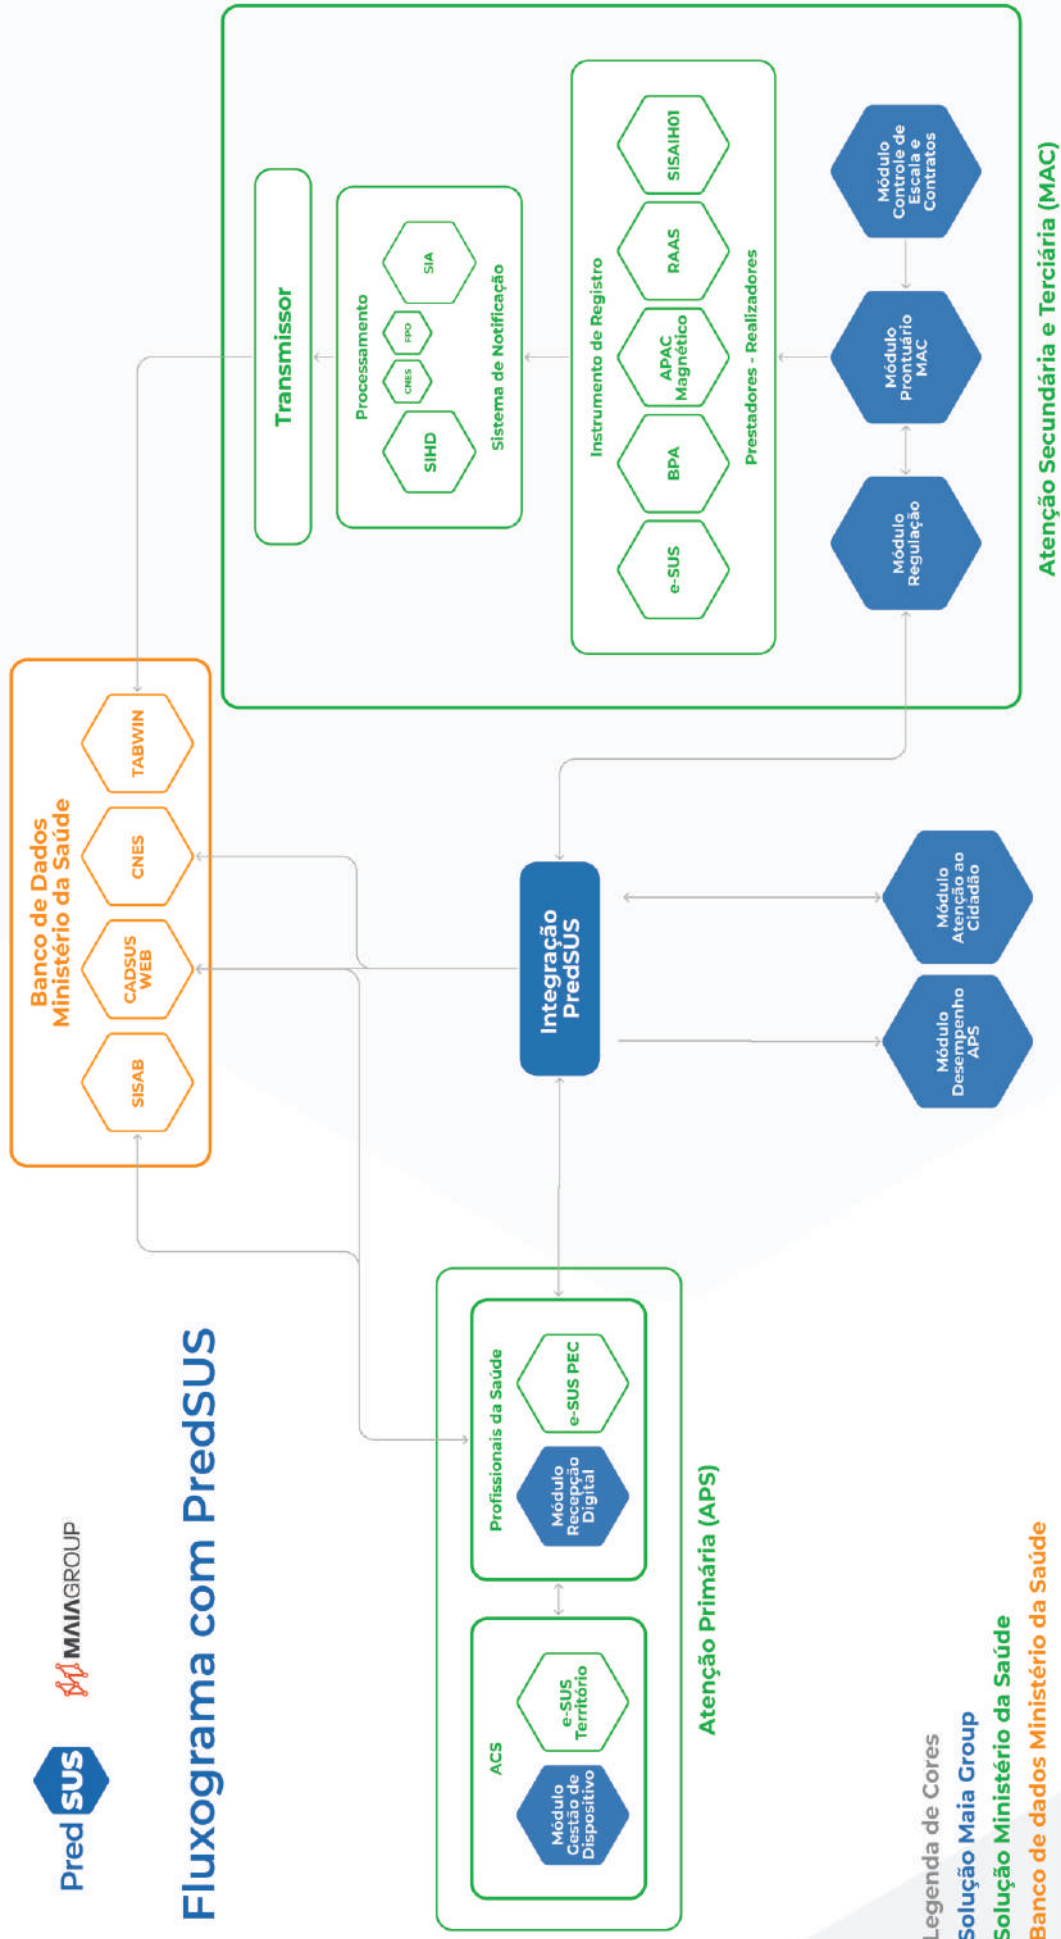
PredSUS

MAIAGROUP

Fluxograma com PredSUS

ACS

Módulo Gestão de Dispositivo

e-SUS Território

Profissionais da Saúde

Módulo Recepção Digital

e-SUS PEC

Atenção Primária (APS)

Banco de Dados Ministério da Saúde

SISAB

CADSUS WEB

CNES

TABWIN

Integração PredSUS

Módulo Desempenho APS

Módulo Atenção ao Cidadão

Transmissor

Processamento

SIHD

CNES

FPO

SIA

Sistema de Notificação

Instrumento de Registro

e-SUS

BPA

APAC Magnético

RAAS

SISAIH01

Prestadores - Realizadores

Módulo Regulação

Módulo Prontuário MAC

Módulo Controle de Escala e Contratos

Atenção Secundária e Terciária (MAC)

Legenda de Cores

Solução Maia Group

Solução Ministério da Saúde

Banco de dados Ministério da Saúde